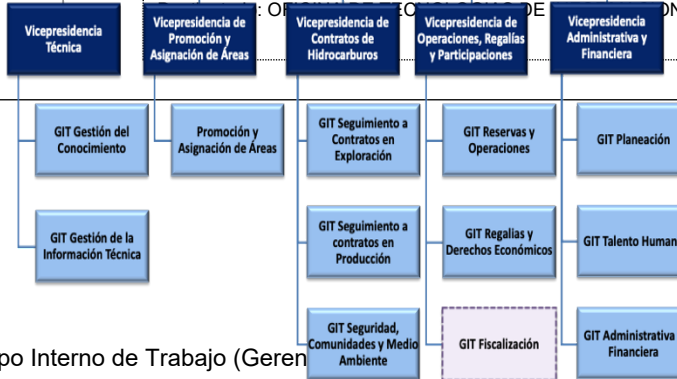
: OFICINA DE TECNOLOGÍAS DE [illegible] ON

Vicepresidencia Técnica

Vicepresidencia de Promoción y Asignación de Áreas

Vicepresidencia de Contratos de Hidrocarburos

Vicepresidencia de Operaciones, Regalías y Participaciones

Vicepresidencia Administrativa y Financiera

GIT Gestión del Conocimiento

GIT Gestión de la Información Técnica

Promoción y Asignación de Áreas

GIT Seguimiento a Contratos en Exploración

GIT Seguimiento a contratos en Producción

GIT Seguridad, Comunidades y Medio Ambiente

GIT Reservas y Operaciones

GIT Regalías y Derechos Económicos

GIT Fiscalización

GIT Planeación

GIT Talento Human

GIT Administrativa y Financiera

po Interno de Trabajo (Geren